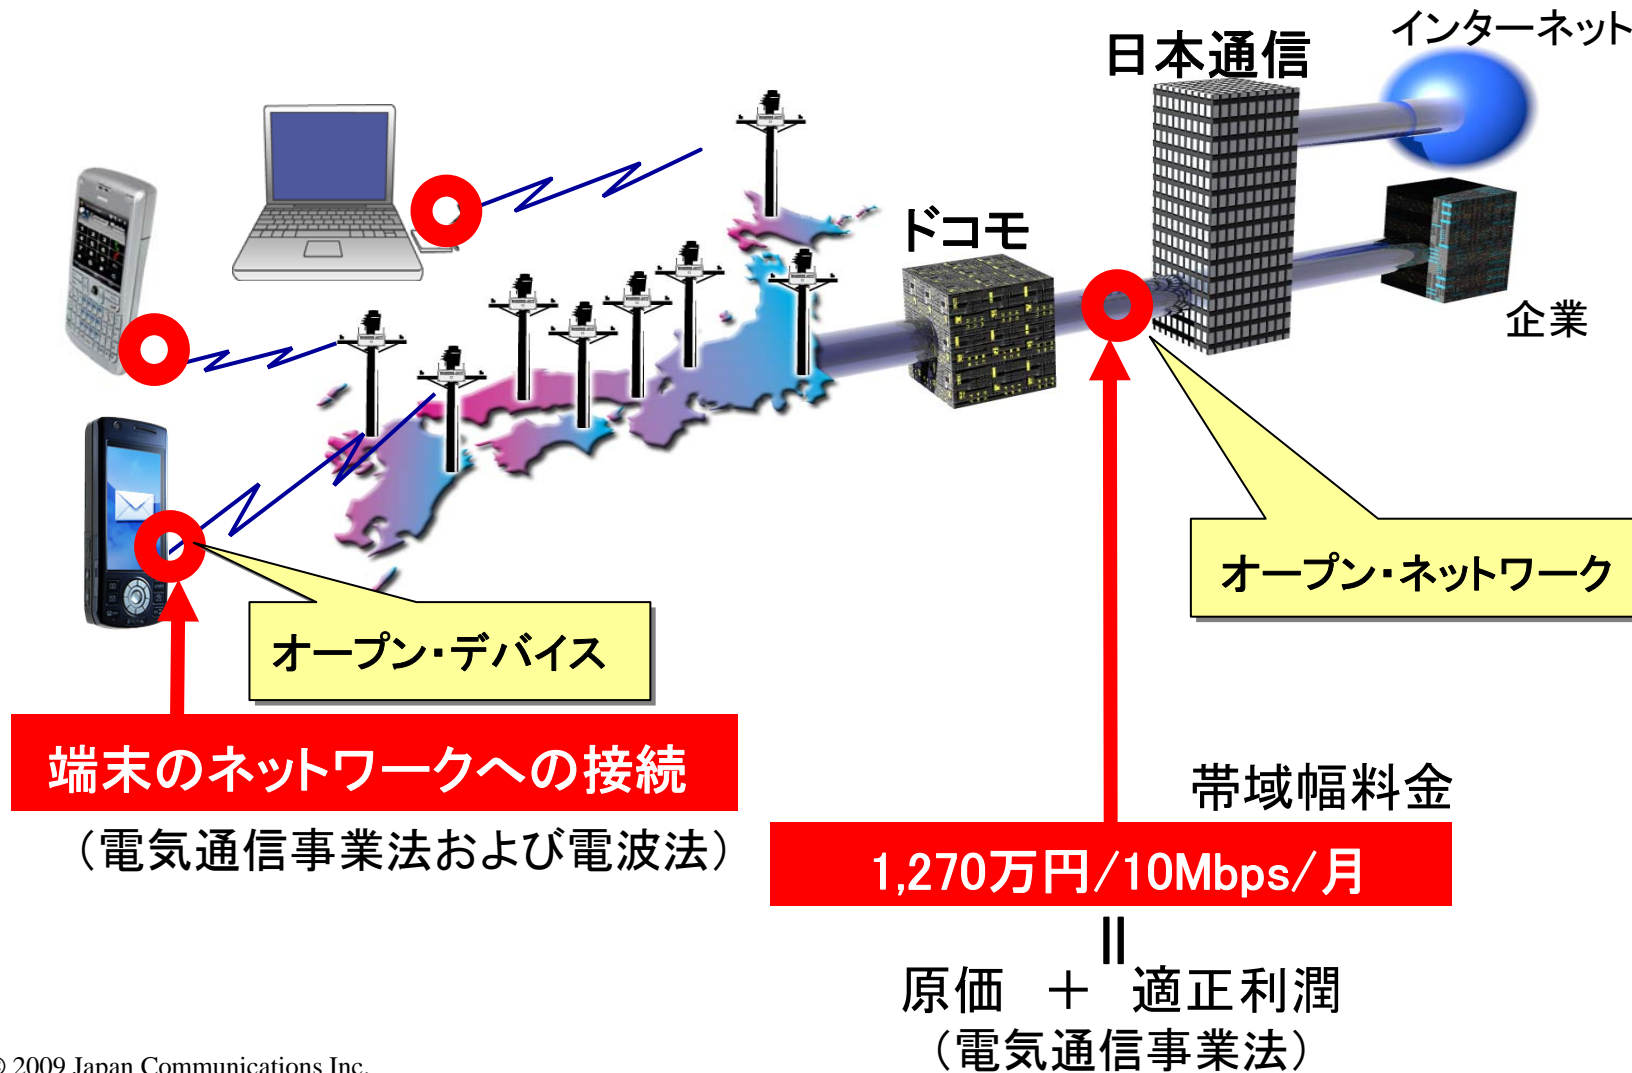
日本通信

インターネット

ドコモ

企業

オープン・ネットワーク

オープン・デバイス

端末のネットワークへの接続

（電気通信事業法および電波法）

帯域幅料金

1,270万円/10Mbps/月

||

原価 ＋ 適正利潤

（電気通信事業法）

© 2009 Japan Communications Inc.